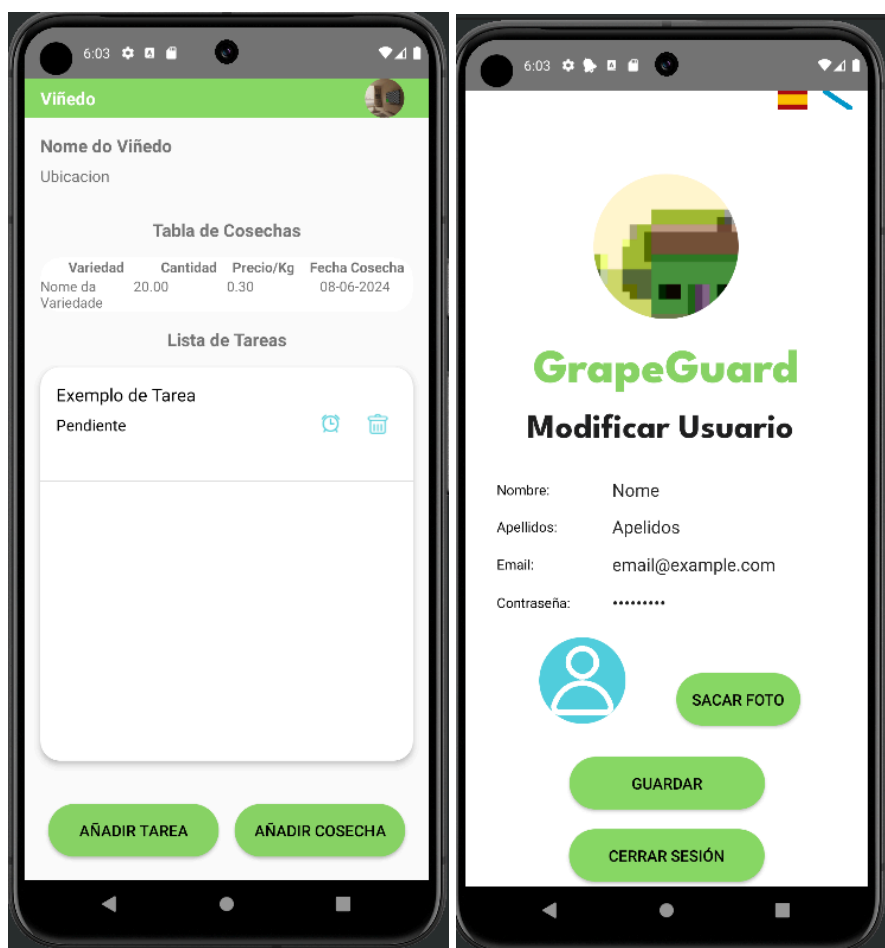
6:03

Viñedo

Nome do Viñedo

Ubicacion

Tabla de Cosechas

| Variedad | Cantidad | Precio/Kg | Fecha Cosecha |
|---|---|---|---|
| Nome da Variedade | 20.00 | 0.30 | 08-06-2024 |

Lista de Tareas

Exemplo de Tarea

Pendiente

AÑADIR TAREA

AÑADIR COSECHA

6:03

GrapeGuard

Modificar Usuario

Nombre: Nome

Apellidos: Apelidos

Email: email@example.com

Contraseña: •••••••••

SACAR FOTO

GUARDAR

CERRAR SESIÓN